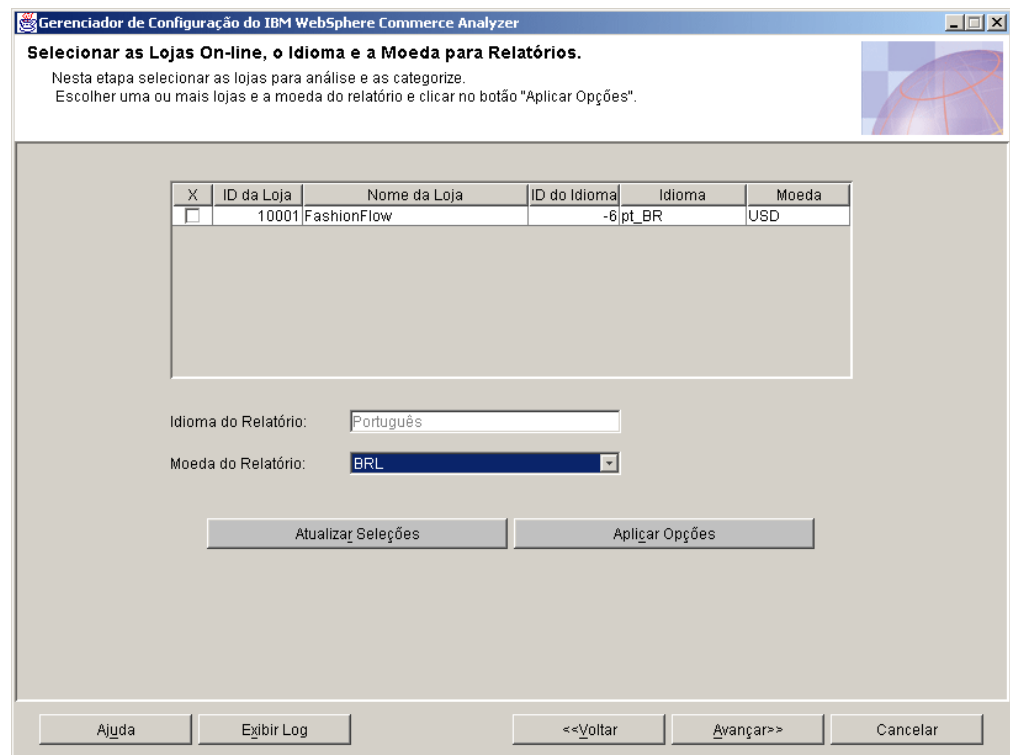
Gerenciador de Configuração do IBM WebSphere Commerce Analyzer

Selecionar as Lojas On-line, o Idioma e a Moeda para Relatórios.

Nesta etapa selecionar as lojas para análise e as categorize.
Escolher uma ou mais lojas e a moeda do relatório e clicar no botão "Aplicar Opções".

| X | ID da Loja | Nome da Loja | ID do Idioma | Idioma | Moeda |
|---|---|---|---|---|---|
| ☐ | 10001 | FashionFlow | -6 | pt_BR | USD |

Idioma do Relatório: Português

Moeda do Relatório: BRL

Atualizar Seleções

Aplicar Opções

Ajuda

Exibir Log

<<Voltar

Avançar>>

Cancelar